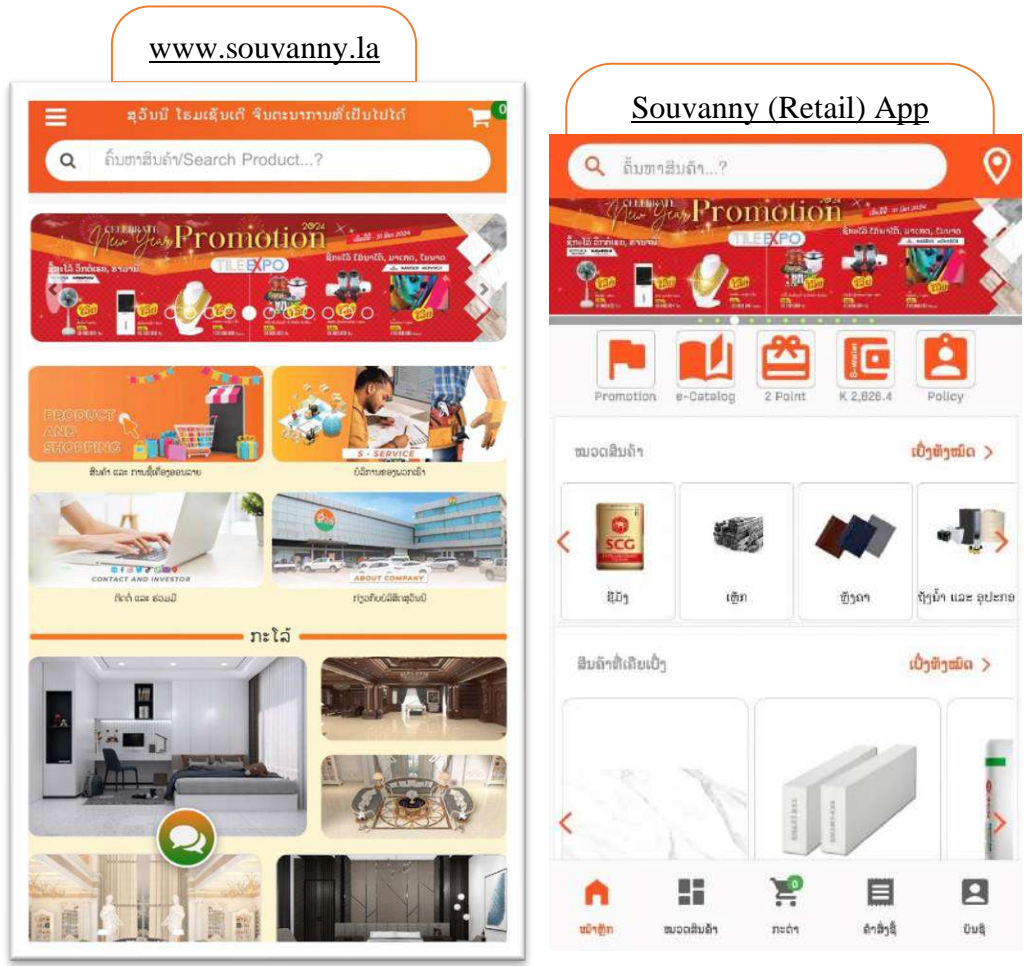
www.souvanny.la

ສຸວັນນີ ໂຮມເຊັນເຕີ ຈັບຕະນາການທີ່ເປັນໄປໄດ້

0

ຄົ້ນຫາສິນຄ້າ/Search Product...?

CELEBRATE New Year Promotion 2024

TILEEXPO

PRODUCT AND SHOPPING

ສິນຄ້າ ແລະ ການຊື້ເຄື່ອງອອນລາຍ

S - SERVICE

ບໍລິການຂອງພວກເຮົາ

CONTACT AND INVESTOR

ຕິດຕໍ່ ແລະ ຮ່ວມມື

ABOUT COMPANY

ກ່ຽວກັບບໍລິສັດສຸວັນນີ

ກະໄລ້

Souvanny (Retail) App

ຄົ້ນຫາສິນຄ້າ...?

New Year Promotion

TILEEXPO

Promotion

e-Catalog

2 Point

K 2,826.4

Policy

ໝວດສິນຄ້າ

ເບິ່ງທັງໝົດ >

SCG

ຊີມັງ

ເຫຼັກ

ຫຼັງຄາ

ຖັງນ້ຳ ແລະ ອຸປະກອ

ສິນຄ້າທີ່ເຄີຍເບິ່ງ

ເບິ່ງທັງໝົດ >

0

ໜ້າຫຼັກ

ໝວດສິນຄ້າ

ກະຕ່າ

ຄຳສັ່ງຊື້

ບັນຊີ